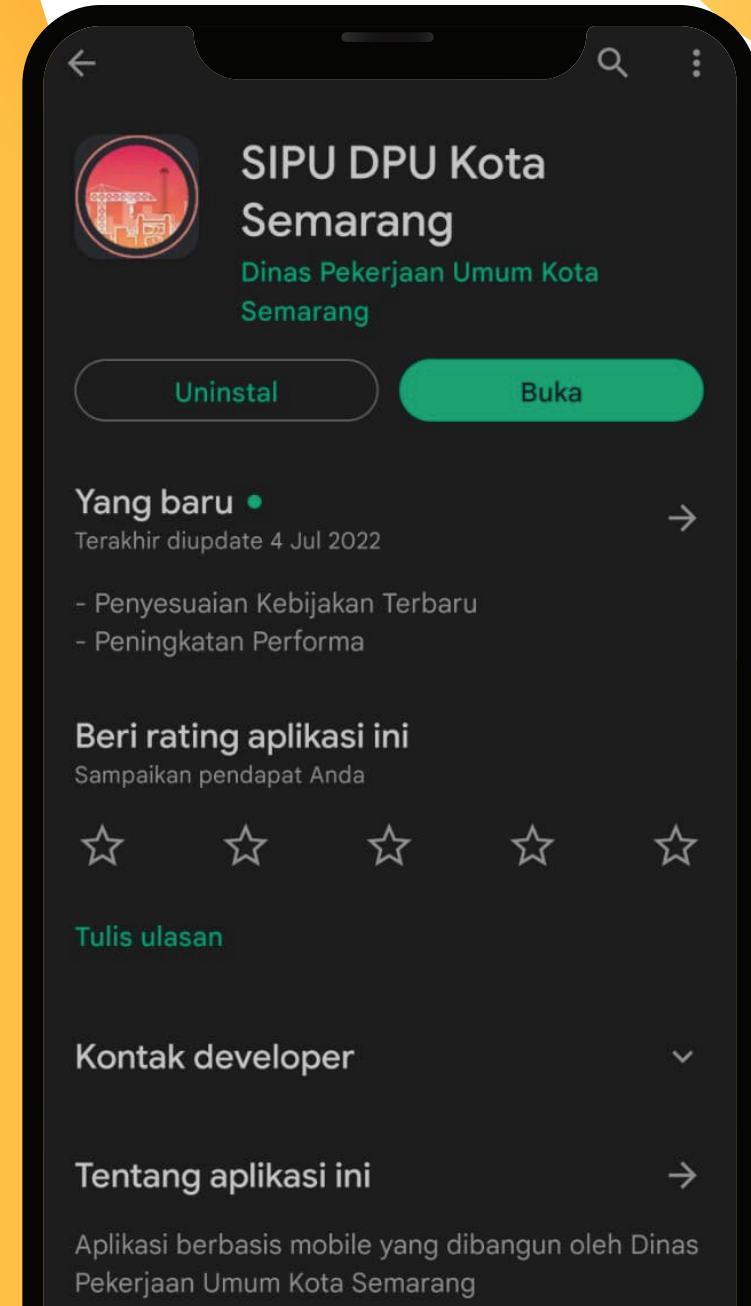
SIPU DPU Kota Semarang
Dinas Pekerjaan Umum Kota Semarang

Uninstal
Buka

Yang baru •
Terakhir diupdate 4 Jul 2022

- Penyesuaian Kebijakan Terbaru
- Peningkatan Performa

Beri rating aplikasi ini
Sampaikan pendapat Anda

Tulis ulasan

Kontak developer

Tentang aplikasi ini

Aplikasi berbasis mobile yang dibangun oleh Dinas Pekerjaan Umum Kota Semarang